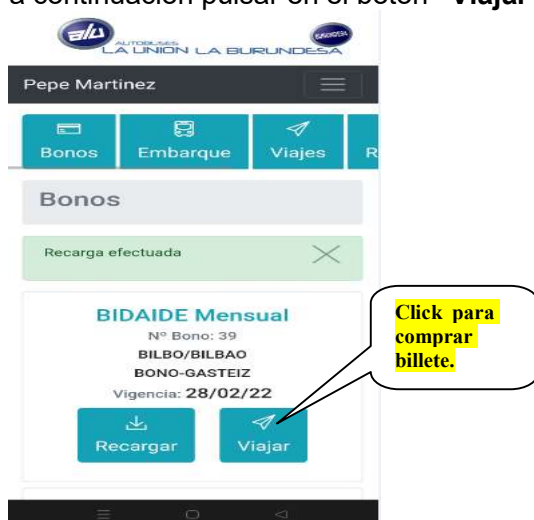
a continuación pulsar en el botón "Viajar"

AUTOBUSES LA UNION LA BURUNDESA

Pepe Martinez

Bonos
Embarque
Viajes
R

Bonos

Recarga efectuada

BIDAIDE Mensual
Nº Bono: 39
BILBO/BILBAO
BONO-GASTEIZ
Vigencia: 28/02/22

Recargar
Viajar

Click para comprar billete.